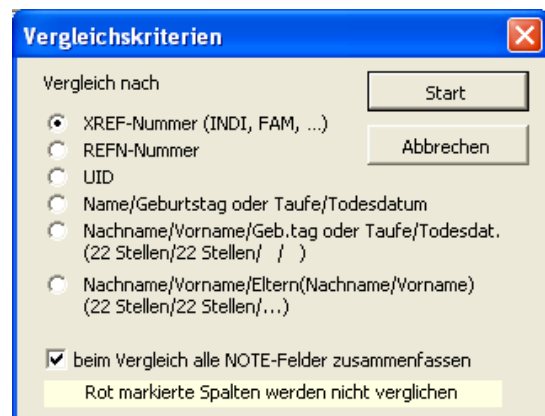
Vergleichskriterien

Vergleich nach

Start

Abbrechen

XREF-Nummer (INDI, FAM, ...)

REFN-Nummer

UID

Name/Geburtstag oder Taufe/Todesdatum

Nachname/Vorname/Geb.tag oder Taufe/Todesdat. (22 Stellen/22 Stellen/ / )

Nachname/Vorname/Eltern(Nachname/Vorname) (22 Stellen/22 Stellen/...)

beim Vergleich alle NOTE-Felder zusammenfassen

Rot markierte Spalten werden nicht verglichen